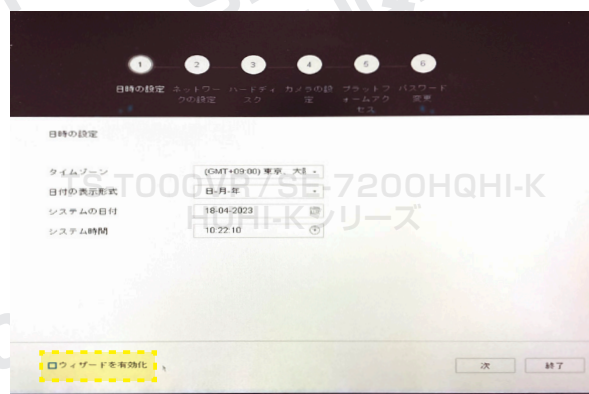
1 2 3 4 5 6

日時の設定 ネットワークの設定 ハードディスク カメラの設定 プラットフォームアクセス パスワード変更

日時の設定

タイムゾーン (GMT+09:00) 東京、大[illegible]

日付の表示形式 日-月-年

システムの日付 18-04-2023

システム時間 10:22:10

S-T000V8 / SE-7200HQHI-K HQHI-Kシリーズ

ウィザードを有効化

次 終了